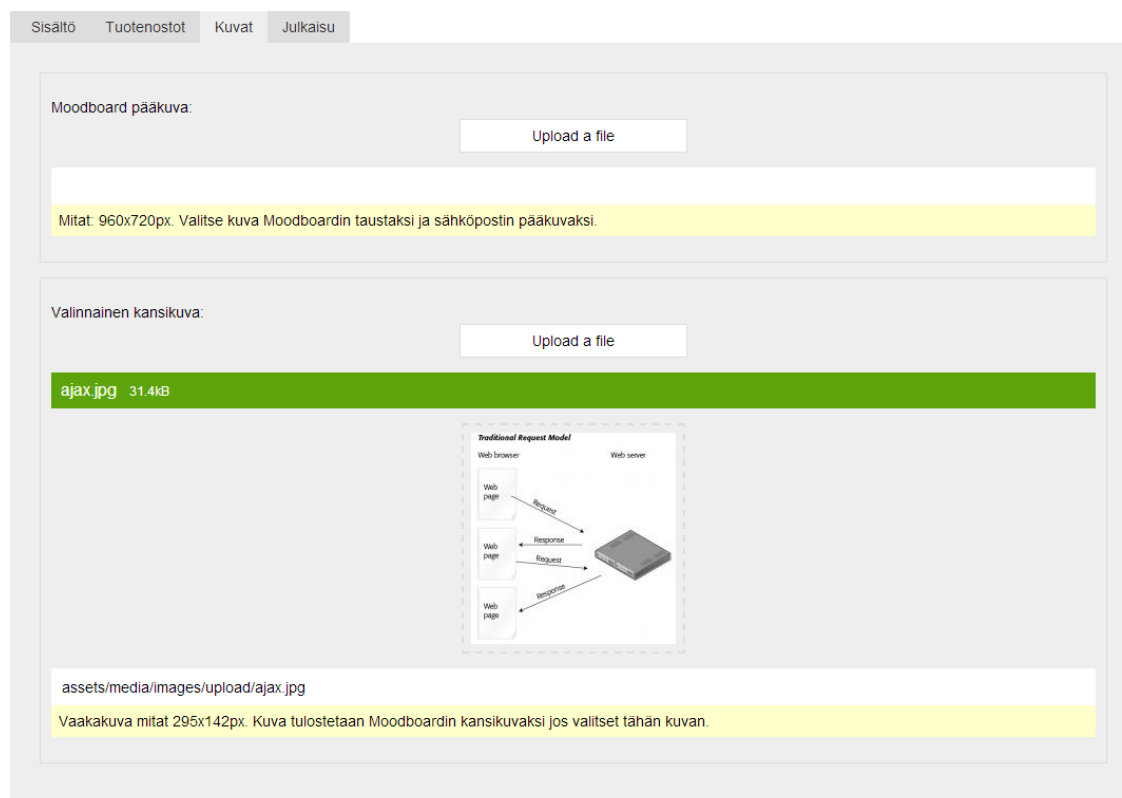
Sisältö Tuotenostot Kuvat Julkaisu

Moodboard pääkuva:

Upload a file

Mitat: 960x720px. Valitse kuva Moodboardin taustaksi ja sähköpostin pääkuvaksi.

Valinnainen kansikuva:

Upload a file

ajax.jpg 31.4kB

Traditional Request Model

Web browser

Web server

Web page

Request

Response

Web page

Request

Response

Web page

assets/media/images/upload/ajax.jpg

Vaakakuva mitat 295x142px. Kuva tulostetaan Moodboardin kansikuvaksi jos valitset tähän kuvan.